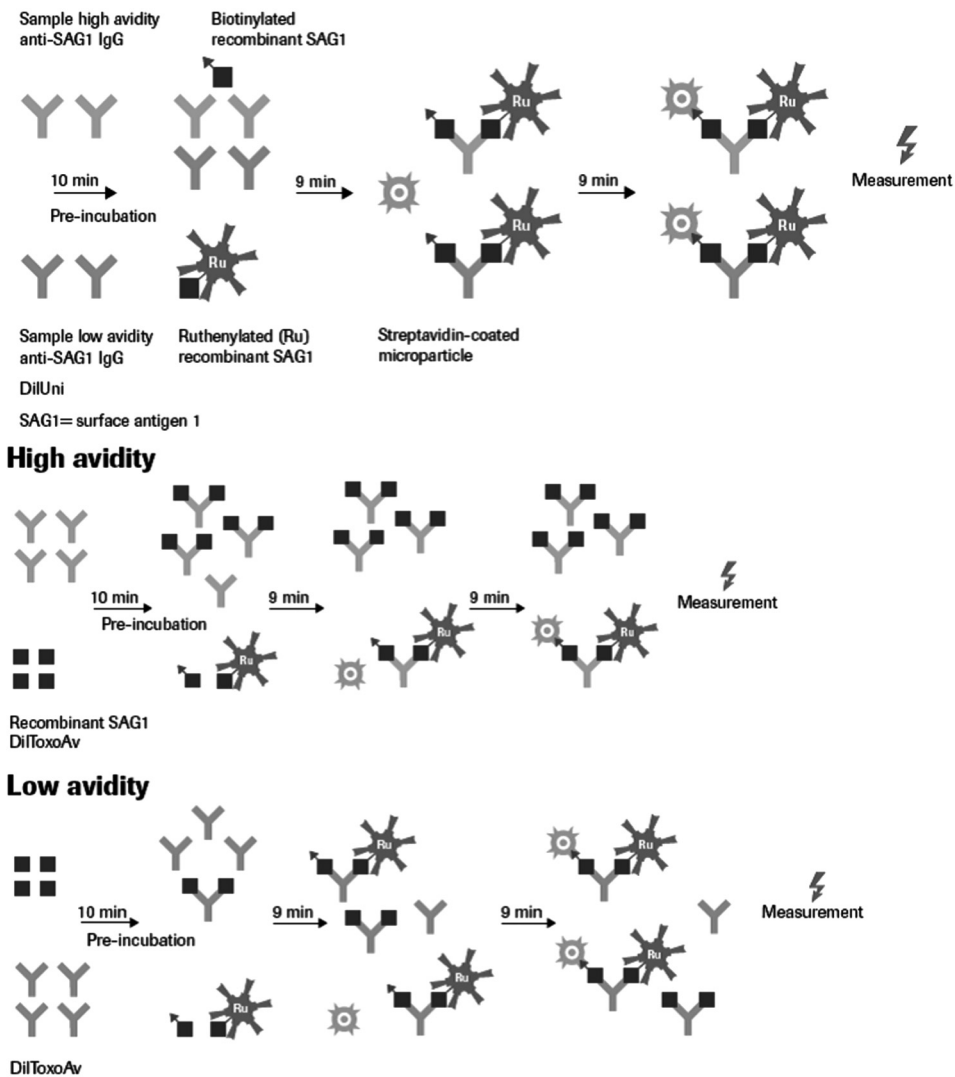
Sample high avidity anti-SAG1 IgG

Biotinylated recombinant SAG1

10 min

Pre-incubation

9 min

Ru

Ru

9 min

Ru

Ru

Measurement

Ru

Sample low avidity anti-SAG1 IgG

DilUni

SAG1= surface antigen 1

Ruthenylated (Ru) recombinant SAG1

Streptavidin-coated microparticle

High avidity

10 min

Pre-incubation

9 min

9 min

Measurement

Ru

Ru

Ru

Recombinant SAG1

DilToxoAv

Low avidity

10 min

Pre-incubation

9 min

Ru

Ru

Ru

9 min

Ru

Ru

Measurement

DilToxoAv